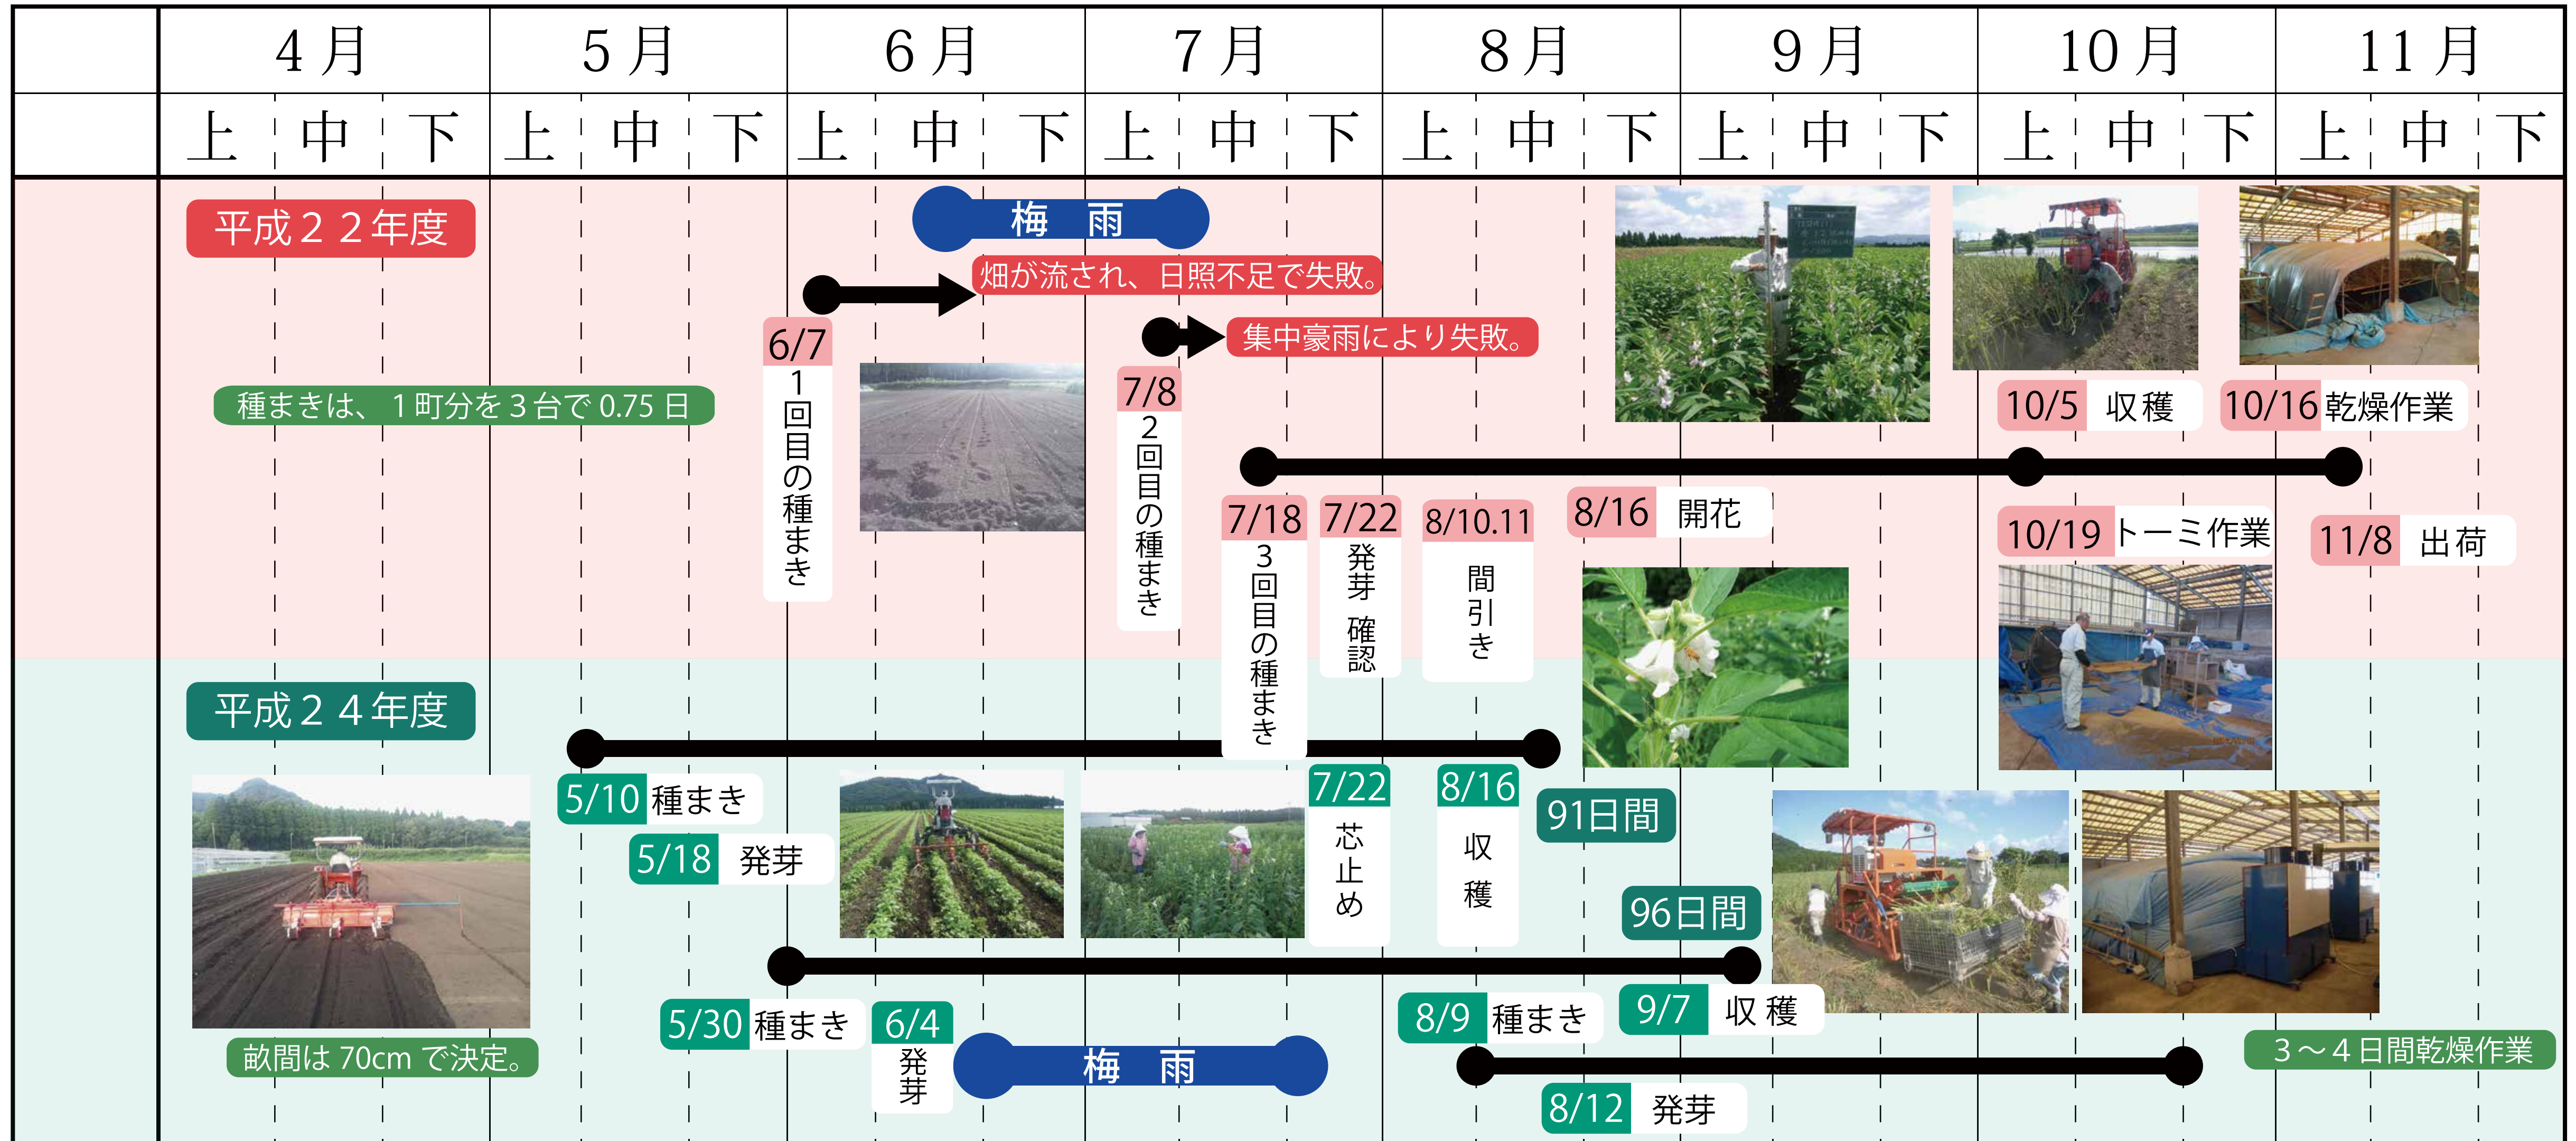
| | 4月 | | | 5月 | | | 6月 | | | 7月 | | | 8月 | | | 9月 | | | 10月 | | | 11月 | | |
|---|---|---|---|---|---|---|---|---|---|---|---|---|---|---|---|---|---|---|---|---|---|---|---|---|
| | 上 | 中 | 下 | 上 | 中 | 下 | 上 | 中 | 下 | 上 | 中 | 下 | 上 | 中 | 下 | 上 | 中 | 下 | 上 | 中 | 下 | 上 | 中 | 下 |

平成２２年度

梅　雨

畑が流され、日照不足で失敗。

集中豪雨により失敗。

種まきは、１町分を３台で 0.75 日

6/7 1回目の種まき

7/8 2回目の種まき

7/18 3回目の種まき

7/22 発芽 確認

8/10.11 間引き

8/16 開花

10/5 収穫

10/16 乾燥作業

10/19 トーミ作業

11/8 出荷

平成２４年度

5/10 種まき

5/18 発芽

7/22 芯止め

8/16 収穫

91日間

96日間

5/30 種まき

6/4 発芽

梅　雨

8/9 種まき

9/7 収 穫

8/12 発芽

畝間は 70cm で決定。

3～4 日間乾燥作業